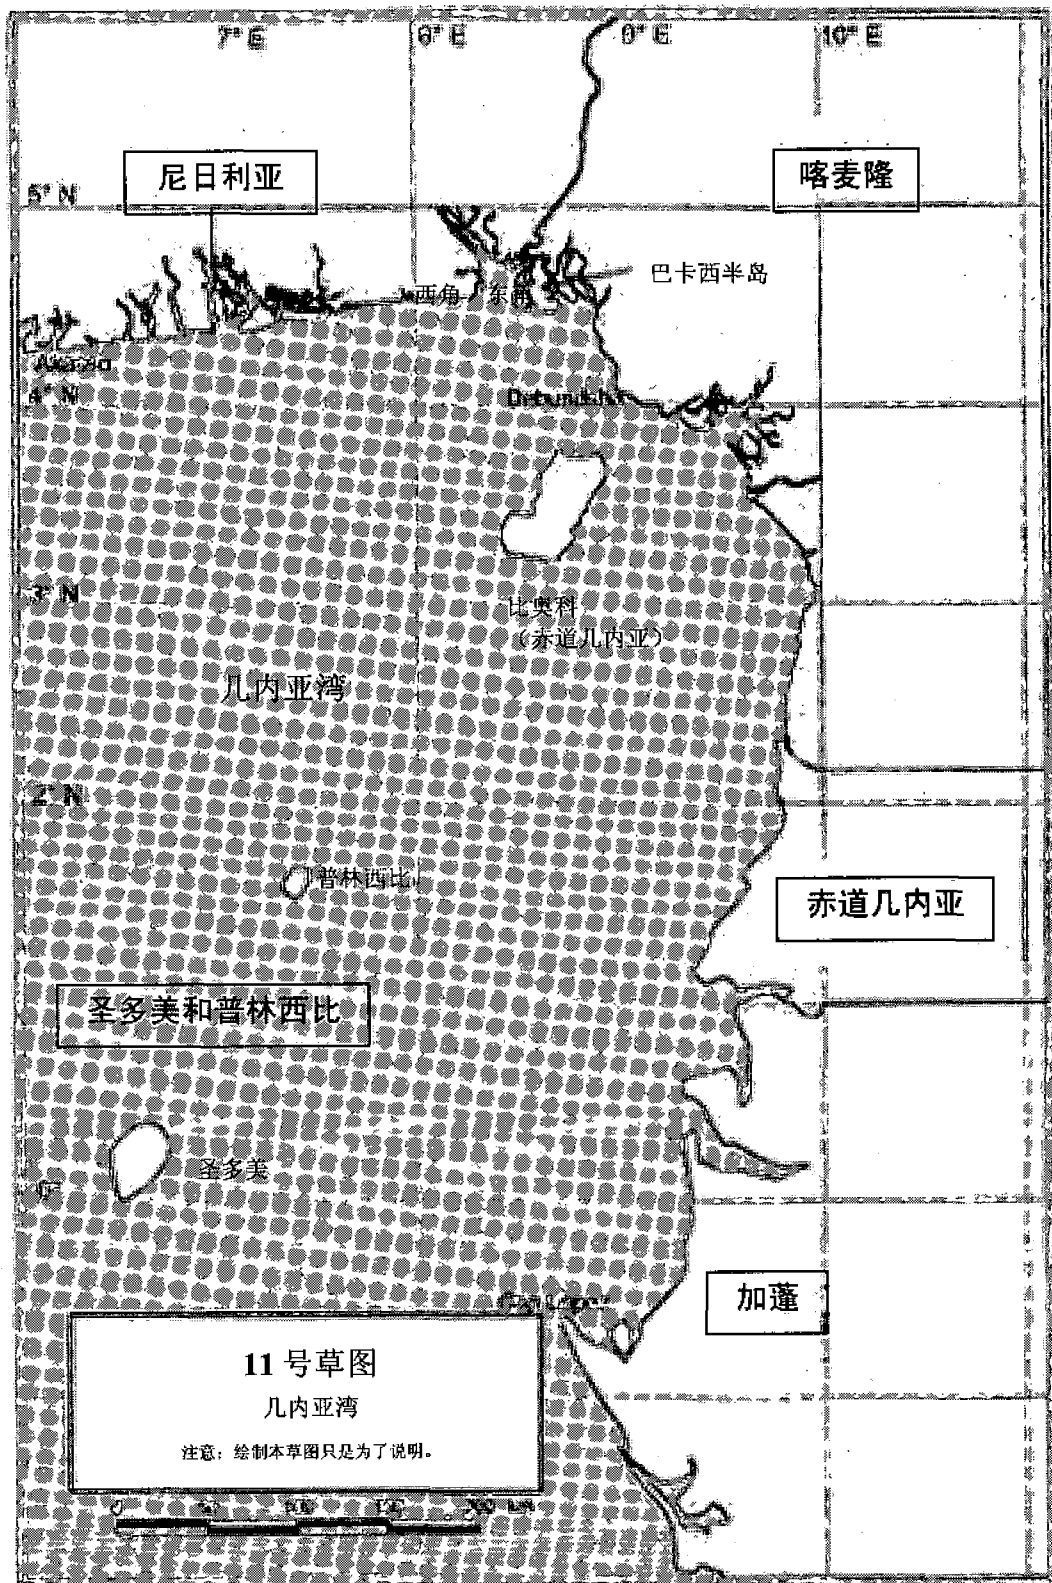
7° E

8° E

9° E

10° E

5° N

尼日利亚

喀麦隆

西角

东角

巴卡西半岛

Akasso

4° N

Debundsha

比奥科
(赤道几内亚)

3° N

几内亚湾

2° N

普林西比

赤道几内亚

圣多美和普林西比

圣多美

1° N

Cap Lopez

加蓬

11 号草图

几内亚湾

注意：绘制本草图只是为了说明。

0 50 100 150 200 km